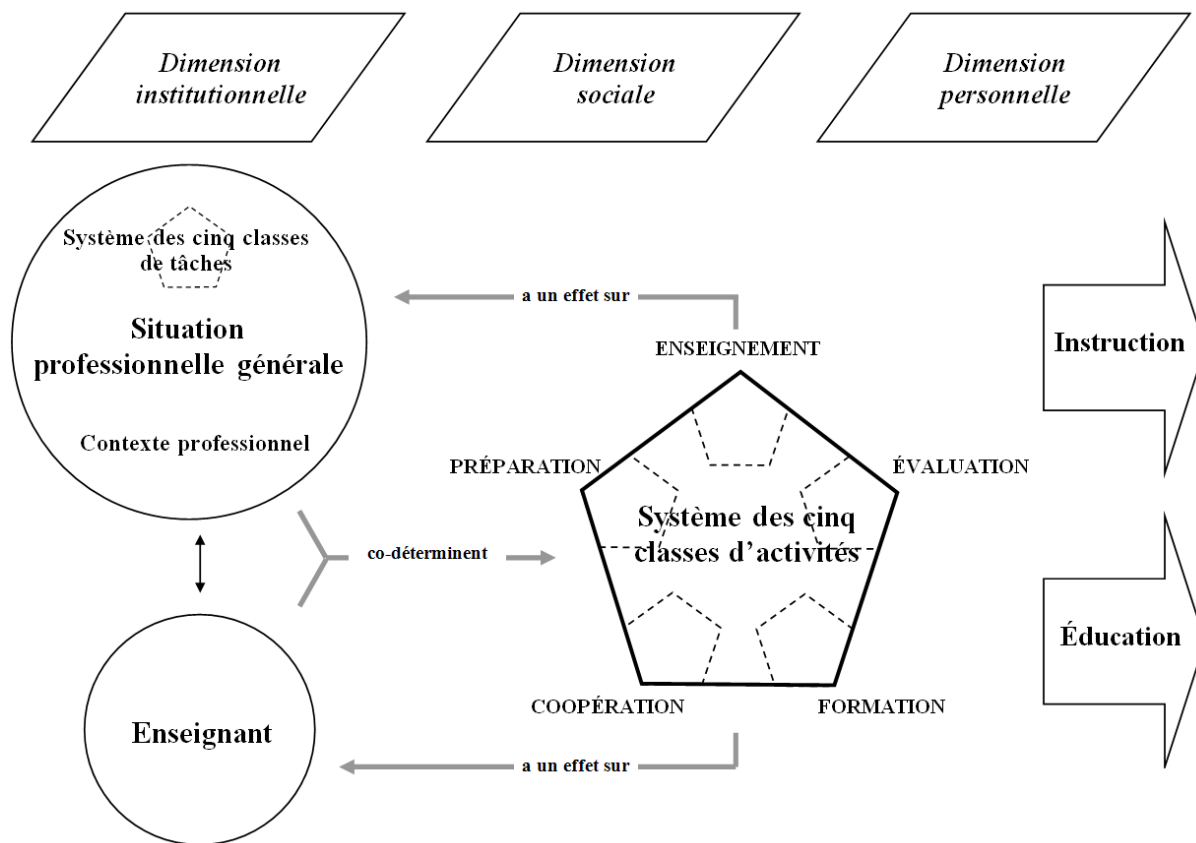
Dimension institutionnelle

Dimension sociale

Dimension personnelle

Système des cinq classes de tâches

Situation professionnelle générale

Contexte professionnel

a un effet sur

ENSEIGNEMENT

Instruction

PRÉPARATION

ÉVALUATION

Système des cinq classes d'activités

co-déterminent

Éducation

COOPÉRATION

FORMATION

Enseignant

a un effet sur